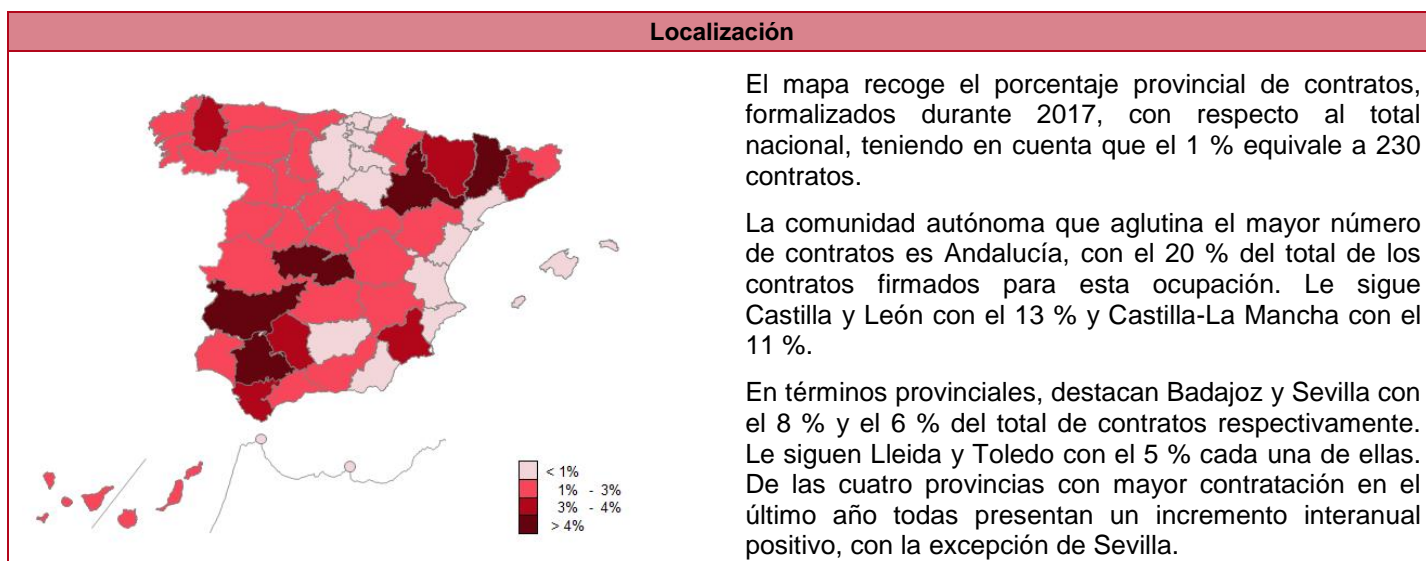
Localización

< 1%
1% - 3%
3% - 4%
> 4%

El mapa recoge el porcentaje provincial de contratos, formalizados durante 2017, con respecto al total nacional, teniendo en cuenta que el 1 % equivale a 230 contratos.

La comunidad autónoma que aglutina el mayor número de contratos es Andalucía, con el 20 % del total de los contratos firmados para esta ocupación. Le sigue Castilla y León con el 13 % y Castilla-La Mancha con el 11 %.

En términos provinciales, destacan Badajoz y Sevilla con el 8 % y el 6 % del total de contratos respectivamente. Le siguen Lleida y Toledo con el 5 % cada una de ellas. De las cuatro provincias con mayor contratación en el último año todas presentan un incremento interanual positivo, con la excepción de Sevilla.